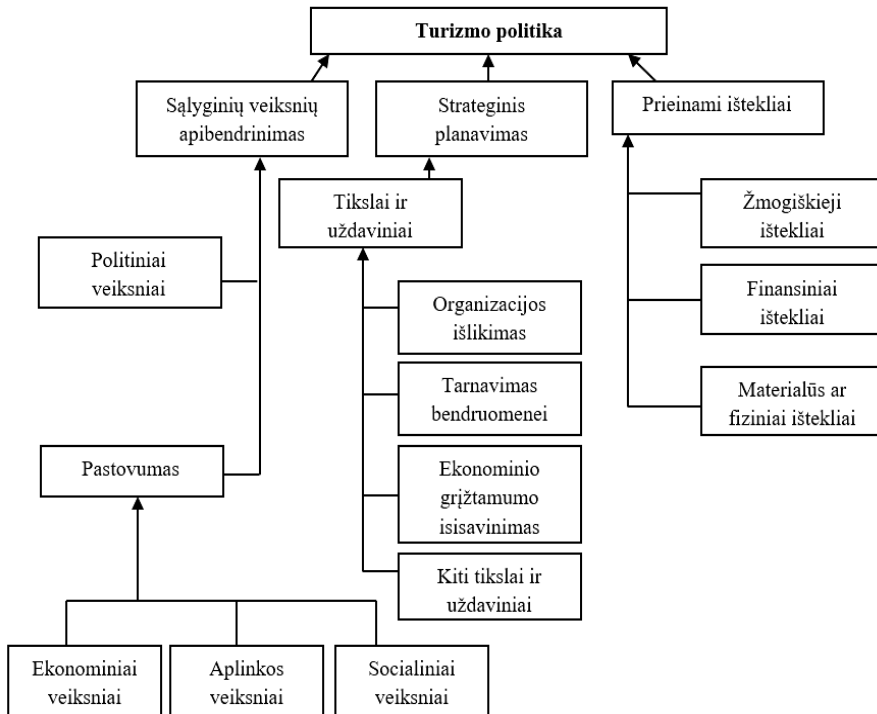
Turizmo politika

Sąlyginių veiksnių apibendrinimas

Strateginis planavimas

Prieinami ištekliai

Tikslai ir uždaviniai

Žmogiškieji ištekliai

Politiniai veiksniai

Organizacijos išlikimas

Finansiniai ištekliai

Tarnavimas bendruomenei

Materialūs ar fiziniai ištekliai

Pastovumas

Ekonominio grįžtamumo įsisavinimas

Kiti tikslai ir uždaviniai

Ekonominiai veiksniai

Aplinkos veiksniai

Socialiniai veiksniai